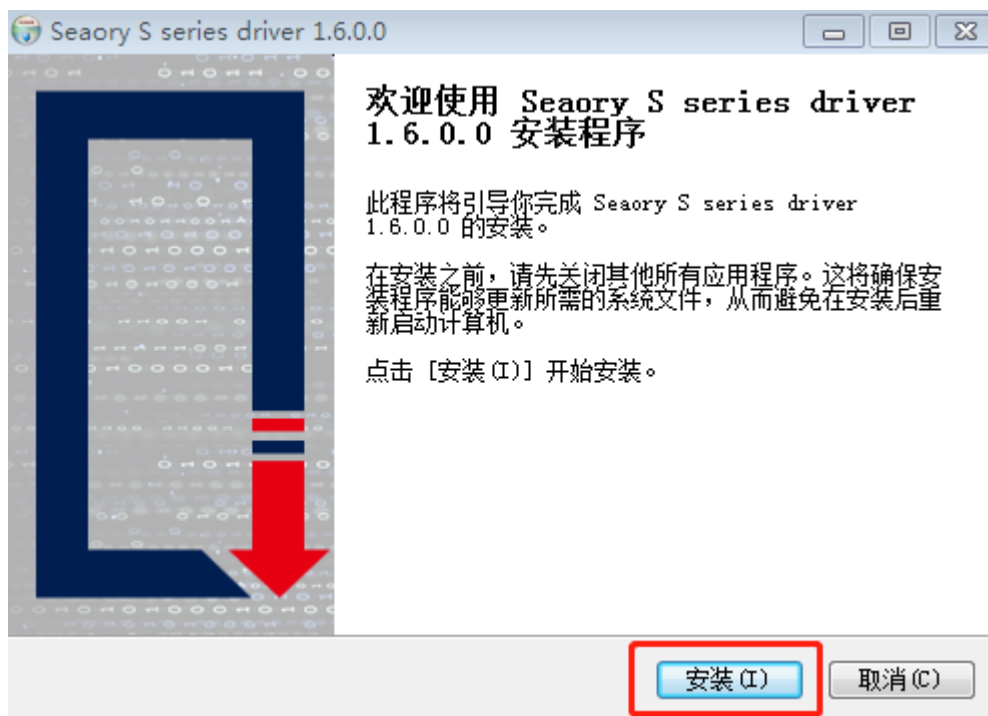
Seaory S series driver 1.6.0.0

欢迎使用 Seaory S series driver 1.6.0.0 安装程序

此程序将引导你完成 Seaory S series driver 1.6.0.0 的安装。

在安装之前，请先关闭其他所有应用程序。这将确保安装程序能够更新所需的系统文件，从而避免在安装后重新启动计算机。

点击 [安装(I)] 开始安装。

安装(I) 取消(C)